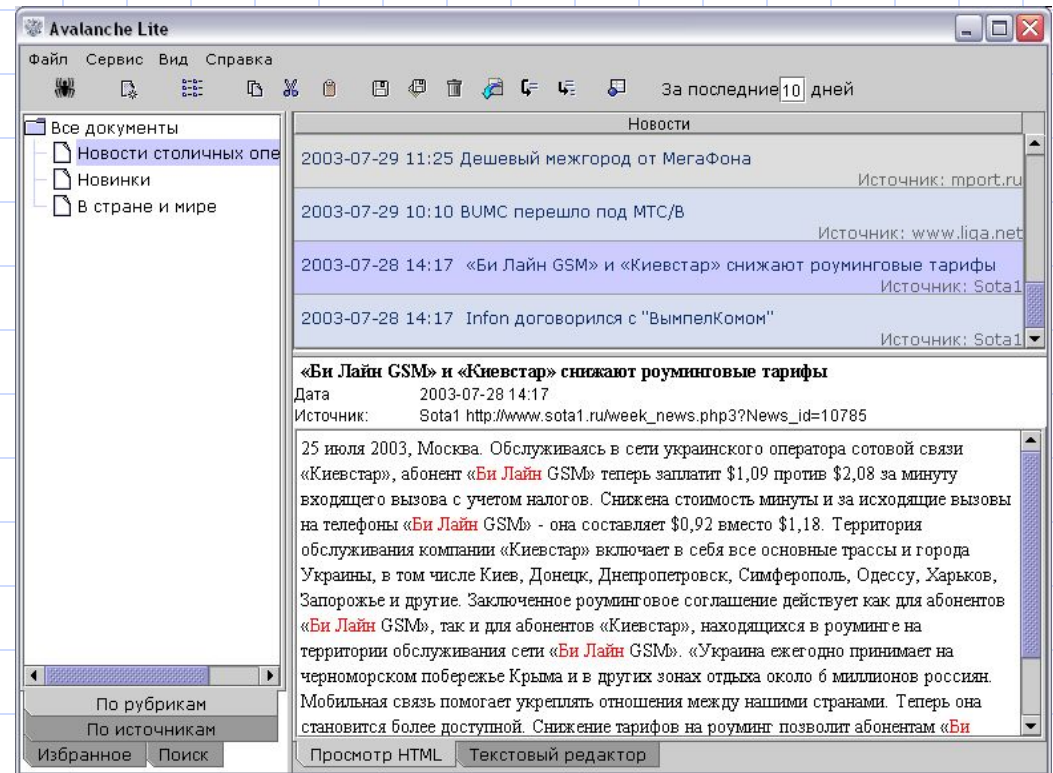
Avalanche Lite

Файл Сервис Вид Справка

За последние 10 дней

Все документы
Новости столичных опе
Новинки
В стране и мире

По рубрикам
По источникам
Избранное Поиск

Новости

2003-07-29 11:25 Дешевый межгород от МегаФона
Источник: mport.ru

2003-07-29 10:10 BUMC перешло под МТС/В
Источник: www.liga.net

2003-07-28 14:17 «Би Лайн GSM» и «Киевстар» снижают роуминговые тарифы
Источник: Sota1

2003-07-28 14:17 Infon договорился с "ВымпелКомом"
Источник: Sota1

«Би Лайн GSM» и «Киевстар» снижают роуминговые тарифы
Дата 2003-07-28 14:17
Источник: Sota1 http://www.sota1.ru/week_news.php3?News_id=10785

25 июля 2003, Москва. Обслуживаясь в сети украинского оператора сотовой связи «Киевстар», абонент «Би Лайн GSM» теперь заплатит $1,09 против $2,08 за минуту входящего вызова с учетом налогов. Снижена стоимость минуты и за исходящие вызовы на телефоны «Би Лайн GSM» - она составляет $0,92 вместо $1,18. Территория обслуживания компании «Киевстар» включает в себя все основные трассы и города Украины, в том числе Киев, Донецк, Днепропетровск, Симферополь, Одессу, Харьков, Запорожье и другие. Заключенное роуминговое соглашение действует как для абонентов «Би Лайн GSM», так и для абонентов «Киевстар», находящихся в роуминге на территории обслуживания сети «Би Лайн GSM». «Украина ежегодно принимает на черноморском побережье Крыма и в других зонах отдыха около 6 миллионов россиян. Мобильная связь помогает укреплять отношения между нашими странами. Теперь она становится более доступной. Снижение тарифов на роуминг позволит абонентам «Би

Просмотр HTML Текстовый редактор